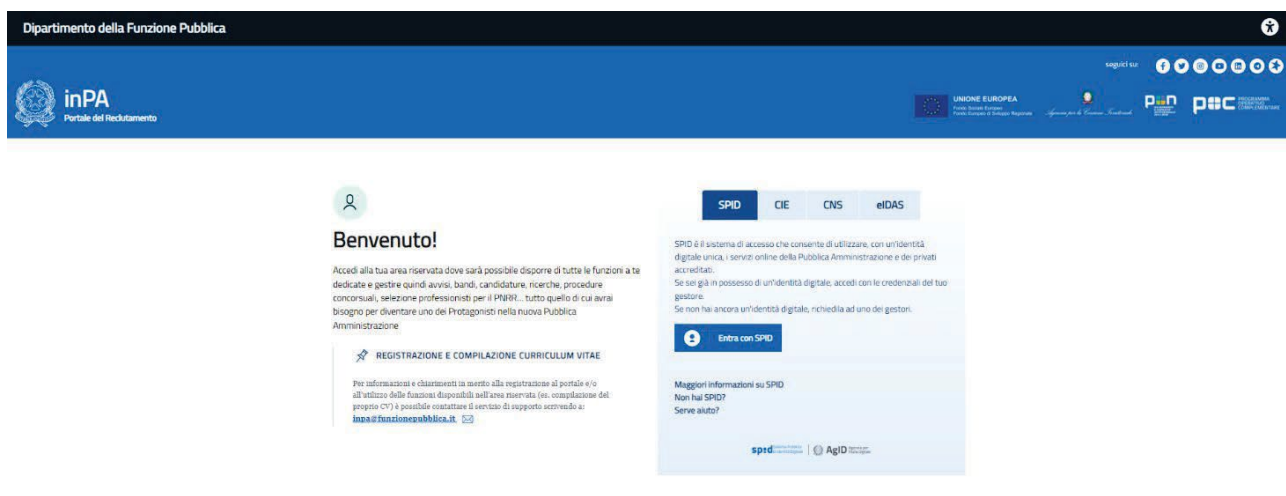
Dipartimento della Funzione Pubblica

seguici su:

inPA
Portale del Reclutamento

UNIONE EUROPEA
Fondo Sociale Europeo
Fondo Europeo di Sviluppo Regionale

Agenzia per la Coesione Territoriale

PON

POC PROGRAMMA OPERATIVO COMPLEMENTARE

Benvenuto!

Accedi alla tua area riservata dove sarà possibile disporre di tutte le funzioni a te dedicate e gestire quindi avvisi, bandi, candidature, ricerche, procedure concorsuali, selezione professionisti per il PNRR... tutto quello di cui avrai bisogno per diventare uno dei Protagonisti nella nuova Pubblica Amministrazione

REGISTRAZIONE E COMPILAZIONE CURRICULUM VITAE

Per informazioni e chiarimenti in merito alla registrazione al portale e/o all'utilizzo delle funzioni disponibili nell'area riservata (es. compilazione del proprio CV) è possibile contattare il servizio di supporto scrivendo a: inpa@funzionepubblica.it

SPID | CIE | CNS | eIDAS

SPID è il sistema di accesso che consente di utilizzare, con un'identità digitale unica, i servizi online della Pubblica Amministrazione e dei privati accreditati.
Se sei già in possesso di un'identità digitale, accedi con le credenziali del tuo gestore.
Se non hai ancora un'identità digitale, richiedila ad uno dei gestori.

Entra con SPID

Maggiori informazioni su SPID
Non hai SPID?
Serve aiuto?

spid | AgID